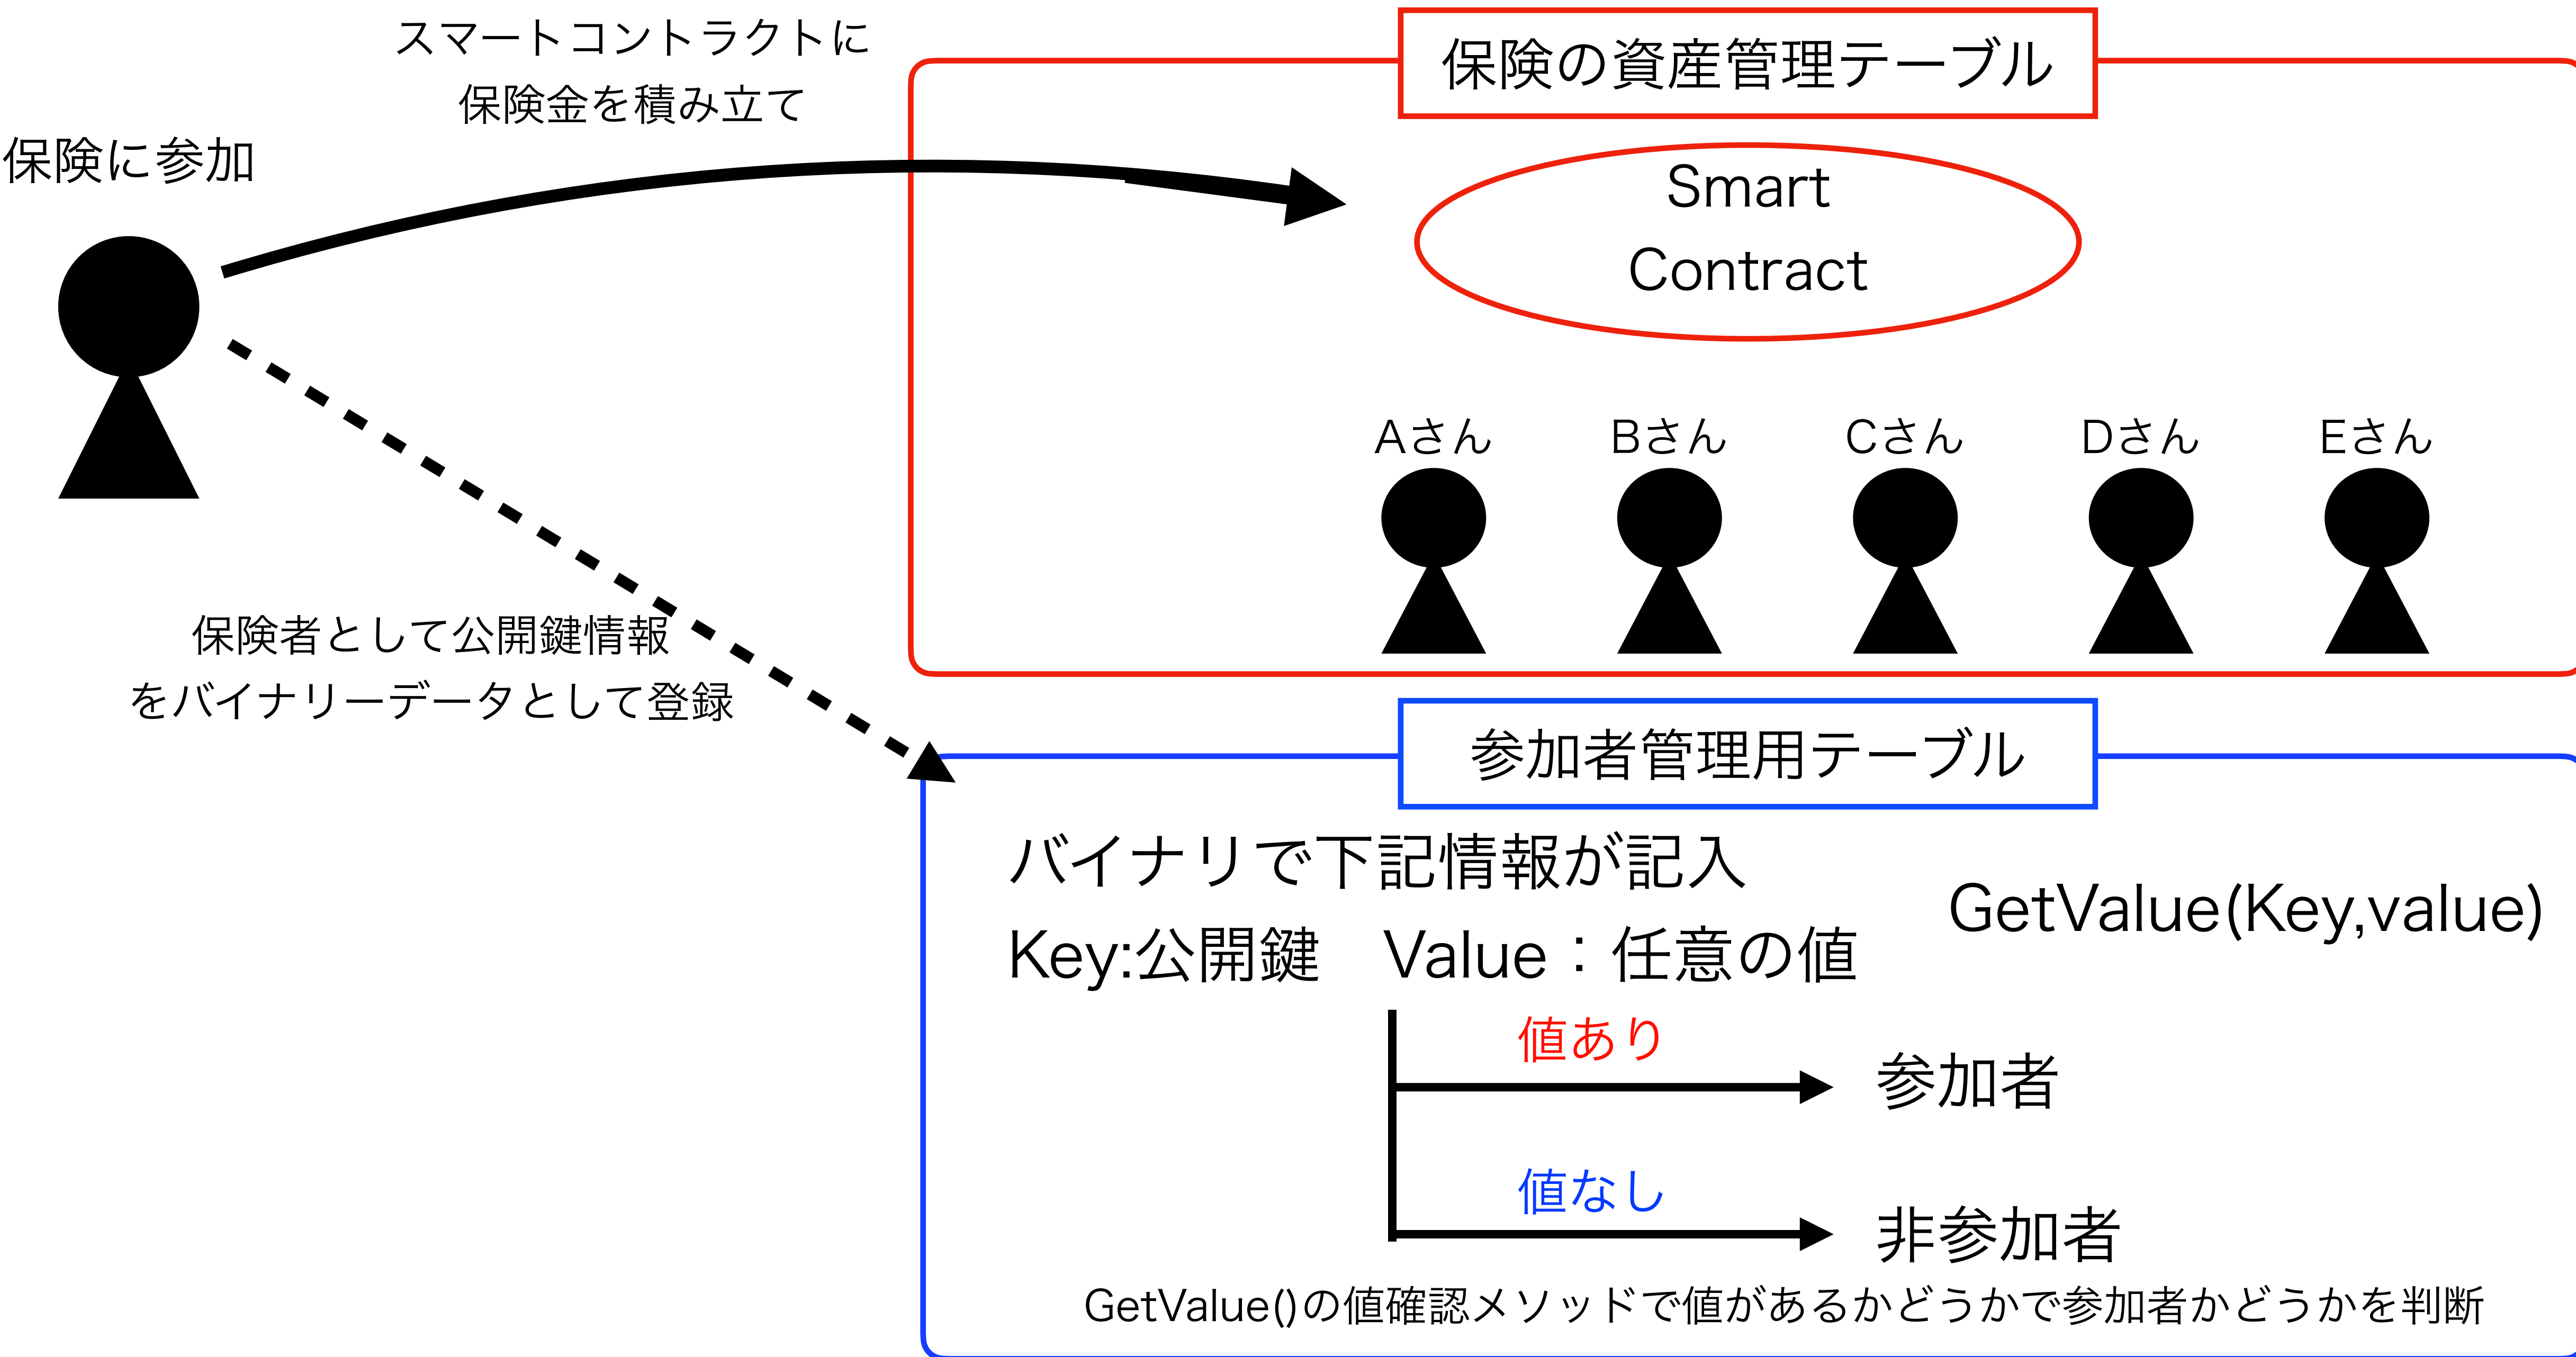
スマートコントラクトに
保険金を積み立て

保険に参加

保険の資産管理テーブル

Smart
Contract

Aさん Bさん Cさん Dさん Eさん

保険者として公開鍵情報
をバイナリーデータとして登録

参加者管理用テーブル

バイナリで下記情報が記入
Key:公開鍵　Value：任意の値

GetValue(Key,value)

値あり
参加者

値なし
非参加者

GetValue()の値確認メソッドで値があるかどうかで参加者かどうかを判断